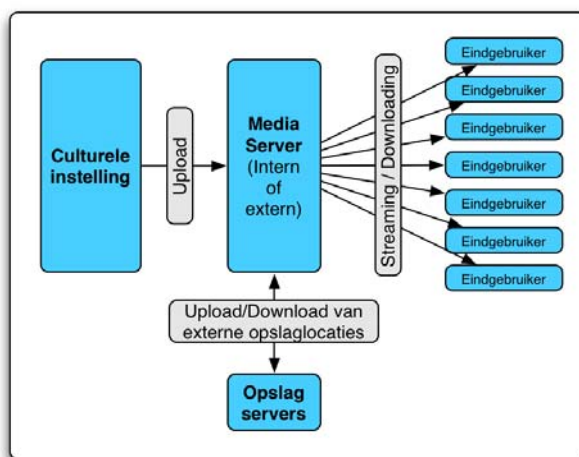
Culturele instelling

Upload

Media Server (Intern of extern)

Streaming / Downloading

Eindgebruiker

Eindgebruiker

Eindgebruiker

Eindgebruiker

Eindgebruiker

Eindgebruiker

Eindgebruiker

Upload/Download van externe opslaglocaties

Opslag servers